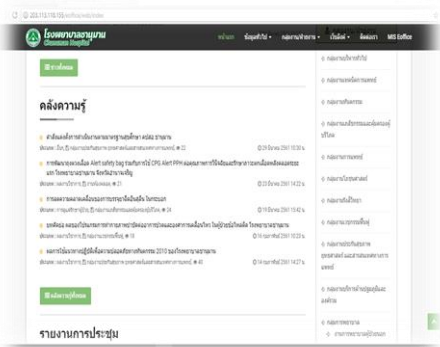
203.113.110.13

โรงพยาบาลชานุมาน
Chanuman Hospital

หน้าแรก ข้อมูลทั่วไป กลุ่มงาน/ฝ่ายงาน บริการ ติดต่อเรา MIS Eoffice

ข่าวทั้งหมด

คลังความรู้

ตำสั่งแต่งตั้งการเตียนงานมาตรฐานคุณภาพ HA ชานุมาน
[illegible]

การพัฒนาระบบ Alert safety bag รองรับการใช้ CPG Alert PPH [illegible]
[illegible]

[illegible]

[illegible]

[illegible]

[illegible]

คลังความรู้ทั้งหมด

รายงานการประชุม

กลุ่มงานบริหารทั่วไป
กลุ่มงานเทคนิคการแพทย์
กลุ่มงานทันตกรรม
กลุ่มงานบริการทางการแพทย์ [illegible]
กลุ่มงานการแพทย์
กลุ่มงานโภชนศาสตร์
กลุ่มงานรังสีวิทยา
กลุ่มงานการพยาบาล
กลุ่มงานประกันสุขภาพ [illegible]
กลุ่มงานบริการด้านปฐมภูมิและองค์รวม
กลุ่มการพยาบาล